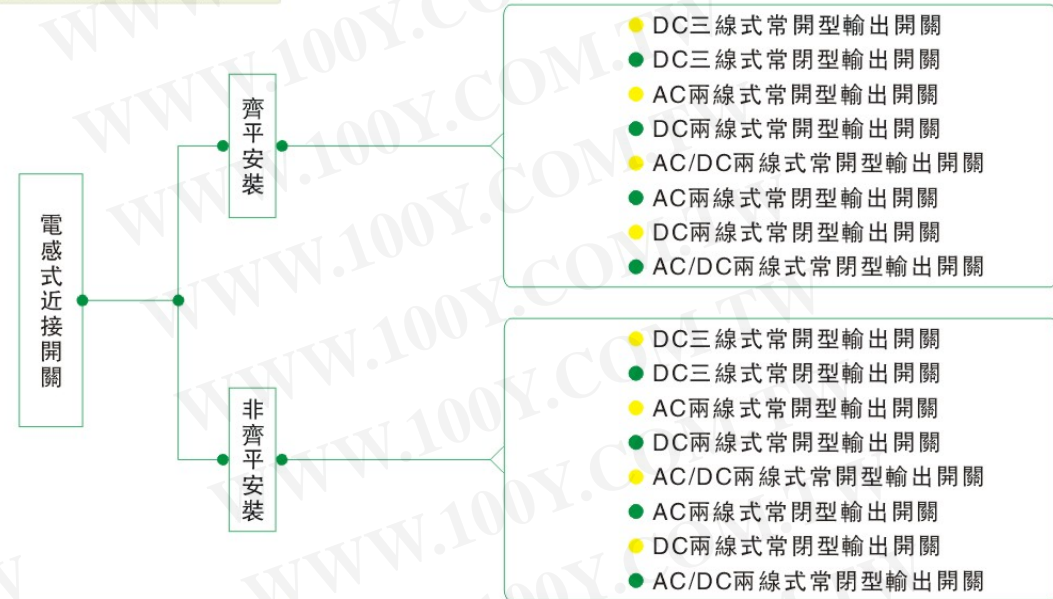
電感式近接開關

齊平安裝

DC三線式常開型輸出開關
DC三線式常閉型輸出開關
AC兩線式常開型輸出開關
DC兩線式常開型輸出開關
AC/DC兩線式常開型輸出開關
AC兩線式常閉型輸出開關
DC兩線式常閉型輸出開關
AC/DC兩線式常閉型輸出開關

非齊平安裝

DC三線式常開型輸出開關
DC三線式常閉型輸出開關
AC兩線式常開型輸出開關
DC兩線式常開型輸出開關
AC/DC兩線式常開型輸出開關
AC兩線式常閉型輸出開關
DC兩線式常閉型輸出開關
AC/DC兩線式常閉型輸出開關

WWW.100Y.COM.TW